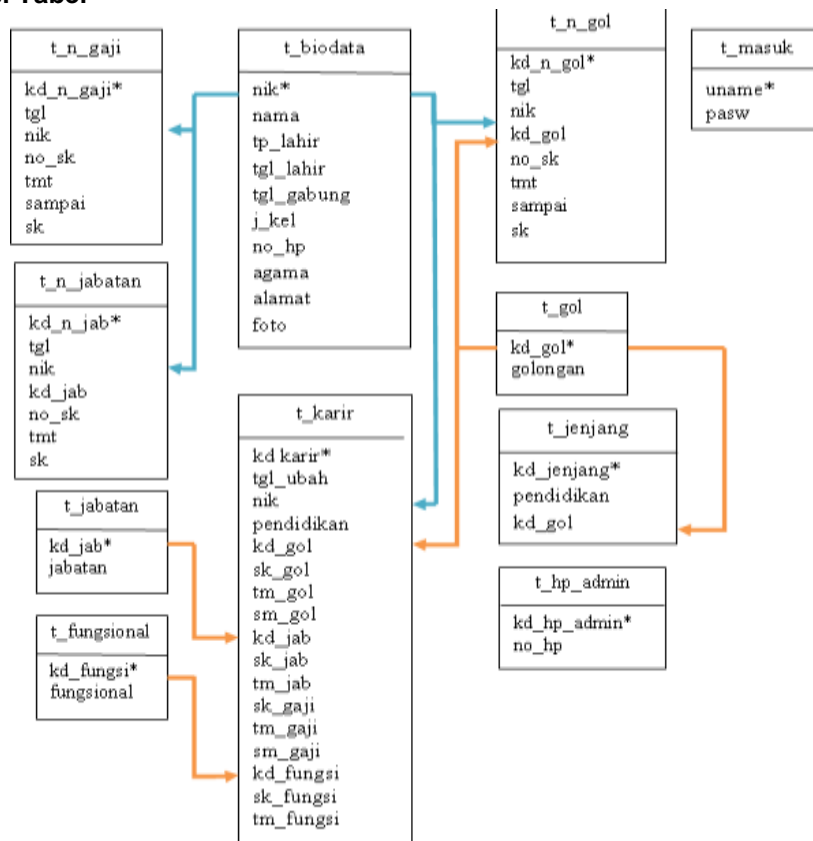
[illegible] Tabel

t_n_gaji
kd_n_gaji*
tgl
nik
no_sk
tmt
sampai
sk

t_biodata
nik*
nama
tp_lahir
tgl_lahir
tgl_gabung
j_kel
no_hp
agama
alamat
foto

t_n_gol
kd_n_gol*
tgl
nik
kd_gol
no_sk
tmt
sampai
sk

t_masuk
uname*
pasw

t_n_jabatan
kd_n_jab*
tgl
nik
kd_jab
no_sk
tmt
sk

t_gol
kd_gol*
golongan

t_karir
kd karir*
tgl_ubah
nik
pendidikan
kd_gol
sk_gol
tm_gol
sm_gol
kd_jab
sk_jab
tm_jab
sk_gaji
tm_gaji
sm_gaji
kd_fungsi
sk_fungsi
tm_fungsi

t_jenjang
kd_jenjang*
pendidikan
kd_gol

t_jabatan
kd_jab*
jabatan

t_hp_admin
kd_hp_admin*
no_hp

t_fungsional
kd_fungsi*
fungsional